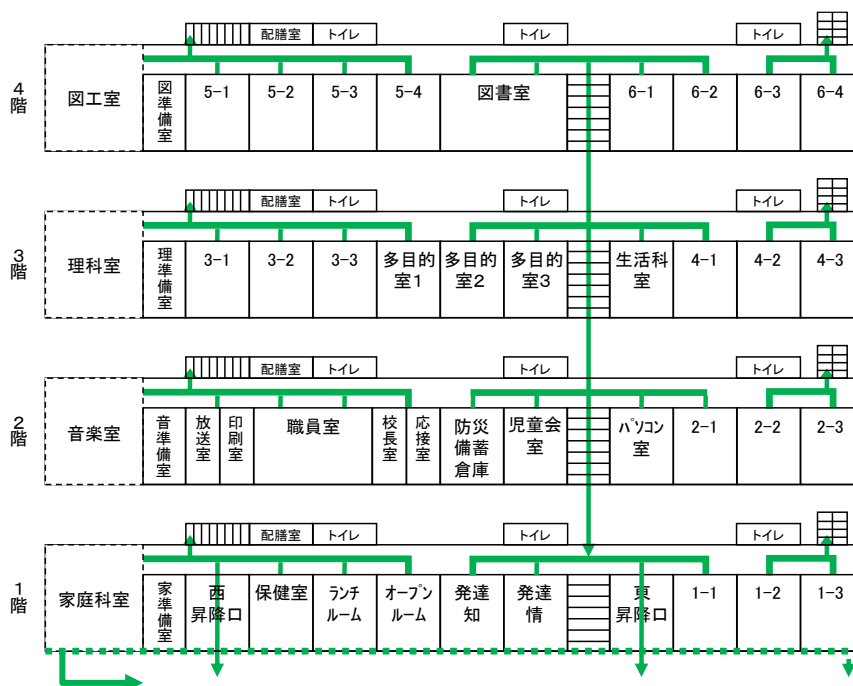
配膳室 トイレ トイレ トイレ

4階

| 図工室 | 図準備室 | 5−1 | 5−2 | 5−3 | 5−4 | 図書室 | | 6−1 | 6−2 | 6−3 | 6−4 |
|---|---|---|---|---|---|---|---|---|---|---|---|

配膳室 トイレ トイレ トイレ

3階

| 理科室 | 理準備室 | 3−1 | 3−2 | 3−3 | 多目的室1 | 多目的室2 | 多目的室3 | | 生活科室 | 4−1 | 4−2 | 4−3 |
|---|---|---|---|---|---|---|---|---|---|---|---|---|

配膳室 トイレ トイレ トイレ

2階

| 音楽室 | 音準備室 | 放送室 | 印刷室 | 職員室 | 校長室 | 応接室 | 防災備蓄倉庫 | 児童会室 | | パソコン室 | 2−1 | 2−2 | 2−3 |
|---|---|---|---|---|---|---|---|---|---|---|---|---|---|

配膳室 トイレ トイレ トイレ

1階

| 家庭科室 | 家準備室 | 西昇降口 | 保健室 | ランチルーム | オープンルーム | 発達知 | 発達情 | | 東昇降口 | 1−1 | 1−2 | 1−3 |
|---|---|---|---|---|---|---|---|---|---|---|---|---|